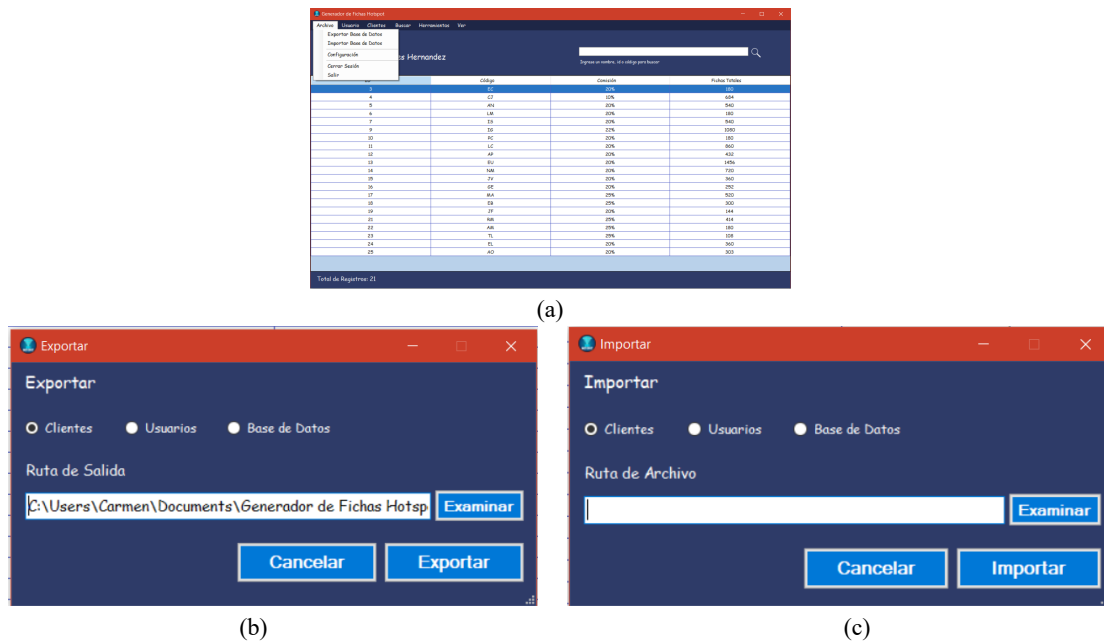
Generador de Fichas Hotspot

Archivo Usuarios Clientes Buscar Herramientas Ver

Exportar Base de Datos
Importar Base de Datos
Configuración
Cerrar Sesión
Salir

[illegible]s Hernandez

Ingrese un nombre, id o código para buscar

| Id | Código | Comisión | Fichas Totales |
|---|---|---|---|
| 3 | EC | 20% | 180 |
| 4 | CJ | 10% | 684 |
| 5 | AN | 20% | 540 |
| 6 | LM | 20% | 180 |
| 7 | ES | 20% | 540 |
| 9 | DI | 22% | 1080 |
| 10 | PC | 20% | 180 |
| 11 | LC | 20% | 860 |
| 12 | AP | 20% | 432 |
| 13 | EU | 20% | 1456 |
| 14 | NM | 20% | 720 |
| 15 | JY | 20% | 360 |
| 16 | GE | 20% | 252 |
| 17 | MA | 25% | 520 |
| 18 | EB | 25% | 300 |
| 19 | JF | 20% | 144 |
| 21 | RA | 25% | 414 |
| 22 | AM | 25% | 180 |
| 23 | TL | 25% | 108 |
| 24 | EL | 20% | 360 |
| 25 | AO | 20% | 300 |

Total de Registros: 21

(a)

Exportar

Exportar

Clientes Usuarios Base de Datos

Ruta de Salida

C:\Users\Carmen\Documents\Generador de Fichas Hotsp

Examinar

Cancelar Exportar

(b)

Importar

Importar

Clientes Usuarios Base de Datos

Ruta de Archivo

Examinar

Cancelar Importar

(c)